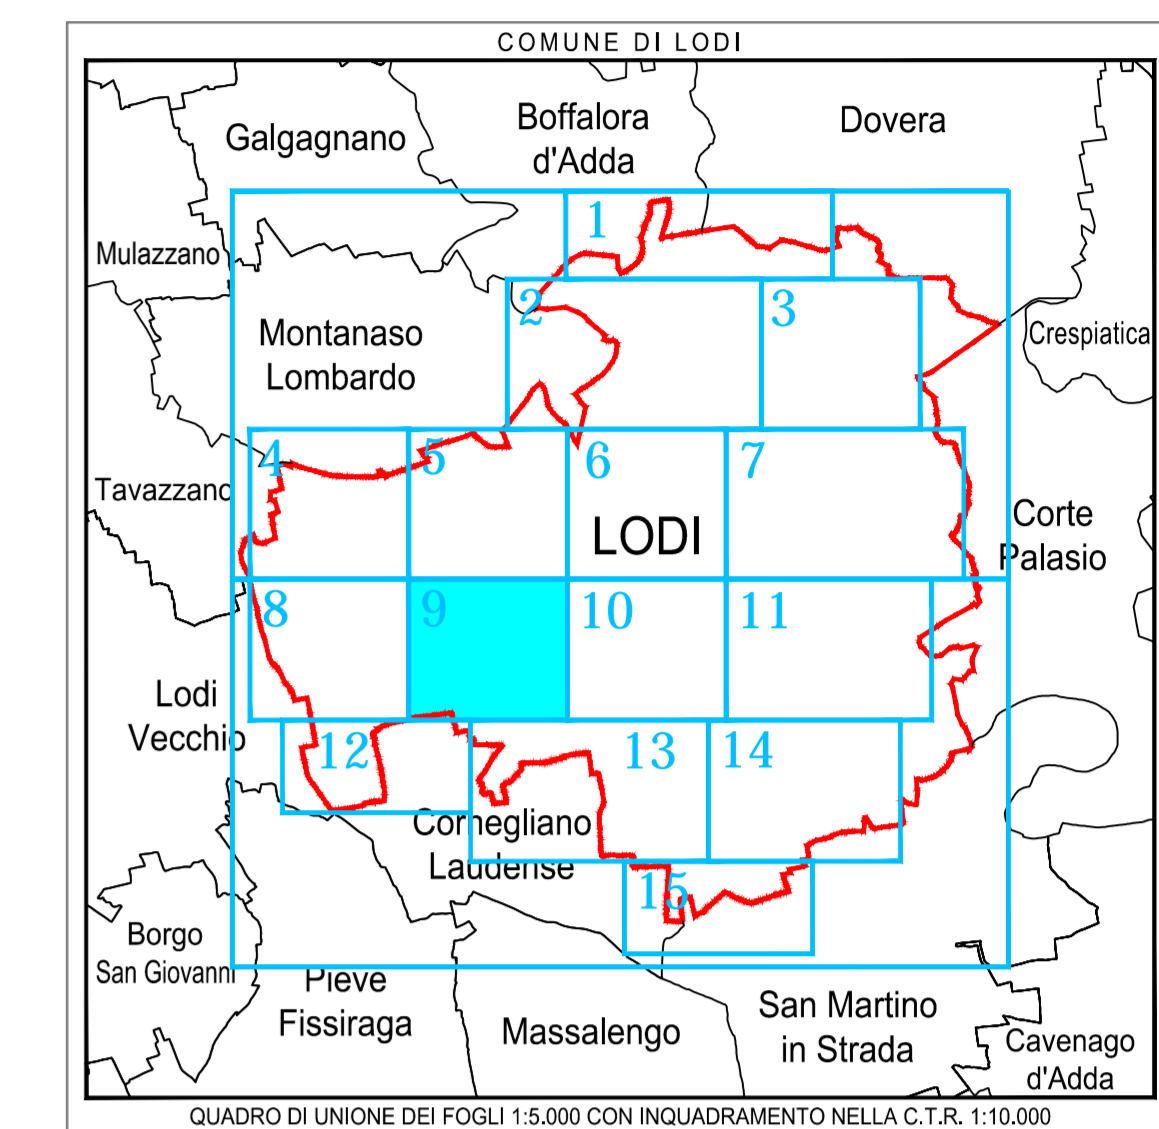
COMUNE DI LODI

Galgagnano

Boffalora d'Adda

Dovera

Mulazzano

1

2

3

Montanaso Lombardo

Crespiatica

4

5

6

7

Tavazzano

LODI

Corte Palasio

8

9

10

11

Lodi Vecchio

12

13

14

Cornegliano Laudense

15

Borgo San Giovanni

Pieve Fissiraga

Massalengo

San Martino in Strada

Cavenago d'Adda

QUADRO DI UNIONE DEI FOGLI 1:5.000 CON INQUADRAMENTO NELLA C.T.R. 1:10.000